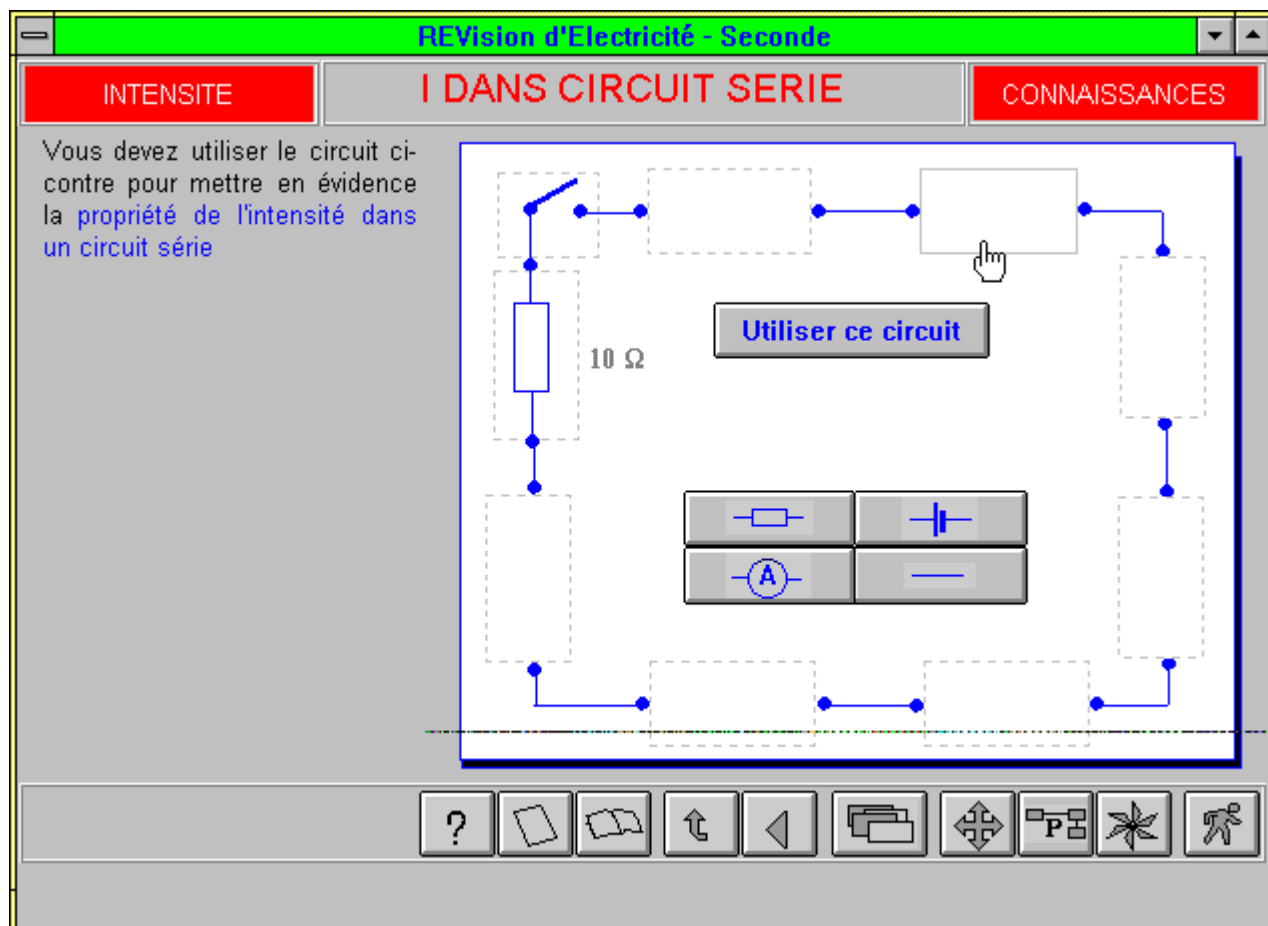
REVision d'Electricité - Seconde

INTENSITE

I DANS CIRCUIT SERIE

CONNAISSANCES

Vous devez utiliser le circuit ci-contre pour mettre en évidence la propriété de l'intensité dans un circuit série

10 Ω

Utiliser ce circuit

A

?

P